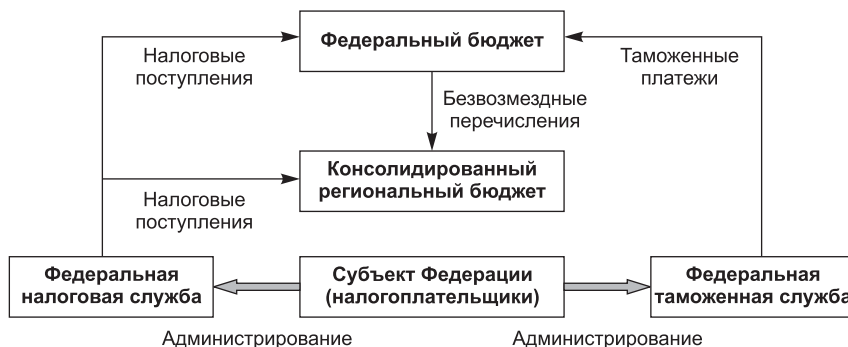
Федеральный бюджет

Налоговые поступления

Таможенные платежи

Безвозмездные перечисления

Консолидированный региональный бюджет

Налоговые поступления

Федеральная налоговая служба

Субъект Федерации (налогоплательщики)

Федеральная таможенная служба

Администрирование

Администрирование